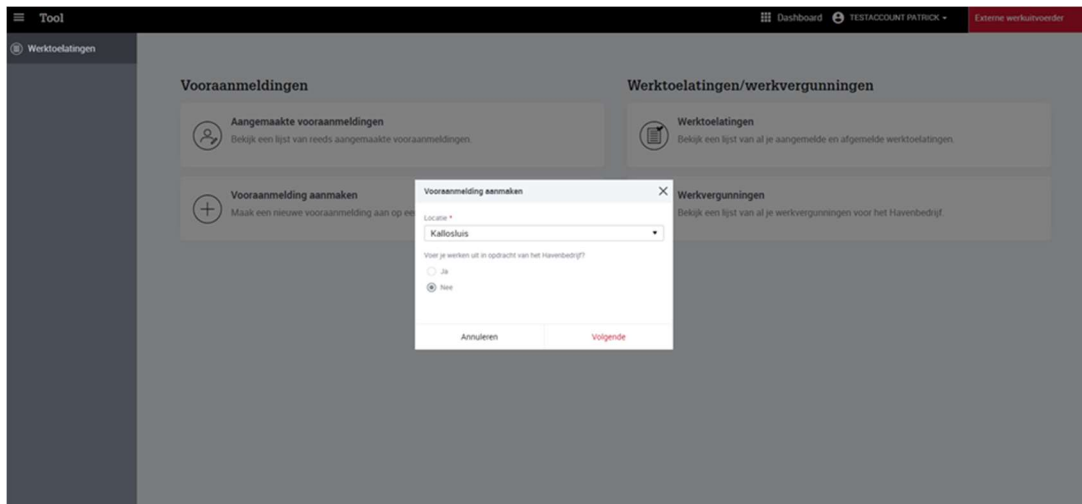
Tool

Dashboard TESTACCOUNT PATRICK ▾

Externe werkuitvoerder

Werktoelatingen

Vooraanmeldingen

Aangemaakte vooraanmeldingen
Bekijk een lijst van reeds aangemaakte vooraanmeldingen.

Vooraanmelding aanmaken
Maak een nieuwe vooraanmelding aan op ee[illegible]

Werktoelatingen/werkvergunningen

Werktoelatingen
Bekijk een lijst van al je aangemelde en afgemelde werktoelatingen.

Werkvergunningen
Bekijk een lijst van al je werkvergunningen voor het Havenbedrijf.

Vooraanmelding aanmaken

Locatie *
Kallosluis

Voer je werken uit in opdracht van het Havenbedrijf?

Ja

Nee

Annuleren

Volgende